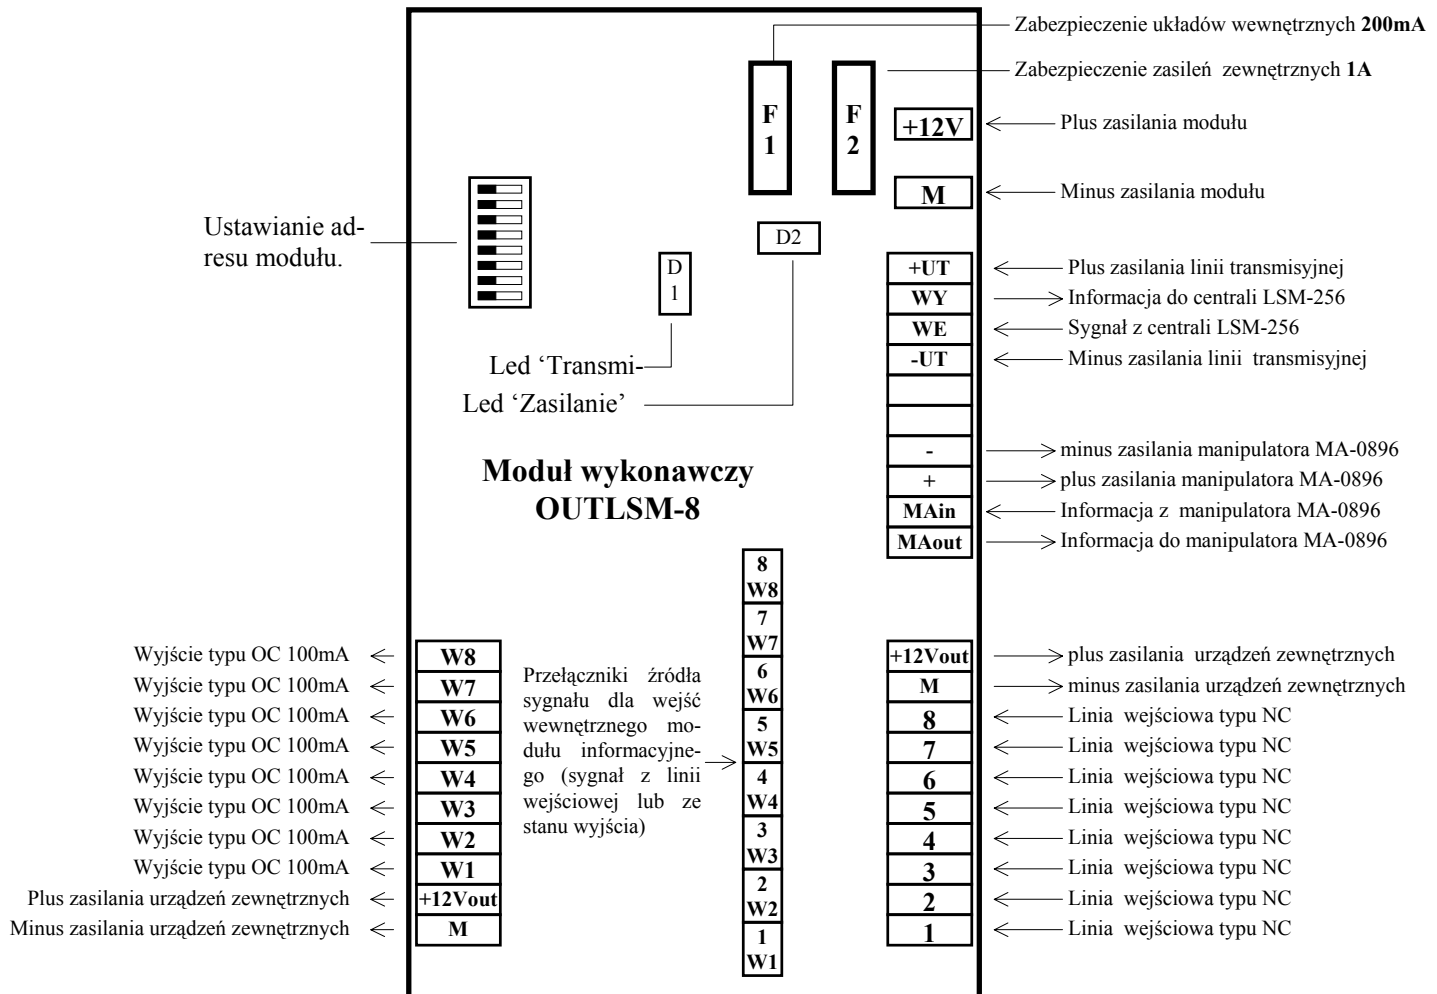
Zabezpieczenie układów wewnętrznych **200mA**

Zabezpieczenie zasileń zewnętrznych **1A**

F 1

F 2

+12V

Plus zasilania modułu

M

Minus zasilania modułu

Ustawianie adresu modułu.

D2

D 1

+UT

Plus zasilania linii transmisyjnej

WY

Informacja do centrali LSM-256

WE

Sygnał z centrali LSM-256

-UT

Minus zasilania linii transmisyjnej

Led 'Transmi-

Led 'Zasilanie'

-

minus zasilania manipulatora MA-0896

+

plus zasilania manipulatora MA-0896

Moduł wykonawczy OUTLSM-8

MAin

Informacja z manipulatora MA-0896

MAout

Informacja do manipulatora MA-0896

8 W8

7 W7

6 W6

5 W5

4 W4

3 W3

2 W2

1 W1

Wyjście typu OC 100mA W8

Wyjście typu OC 100mA W7

Wyjście typu OC 100mA W6

Wyjście typu OC 100mA W5

Wyjście typu OC 100mA W4

Wyjście typu OC 100mA W3

Wyjście typu OC 100mA W2

Wyjście typu OC 100mA W1

Plus zasilania urządzeń zewnętrznych +12Vout

Minus zasilania urządzeń zewnętrznych M

Przełączniki źródła sygnału dla wejść wewnętrznego modułu informacyjnego (sygnał z linii wejściowej lub ze stanu wyjścia)

+12Vout plus zasilania urządzeń zewnętrznych

M minus zasilania urządzeń zewnętrznych

8 Linia wejściowa typu NC

7 Linia wejściowa typu NC

6 Linia wejściowa typu NC

5 Linia wejściowa typu NC

4 Linia wejściowa typu NC

3 Linia wejściowa typu NC

2 Linia wejściowa typu NC

1 Linia wejściowa typu NC